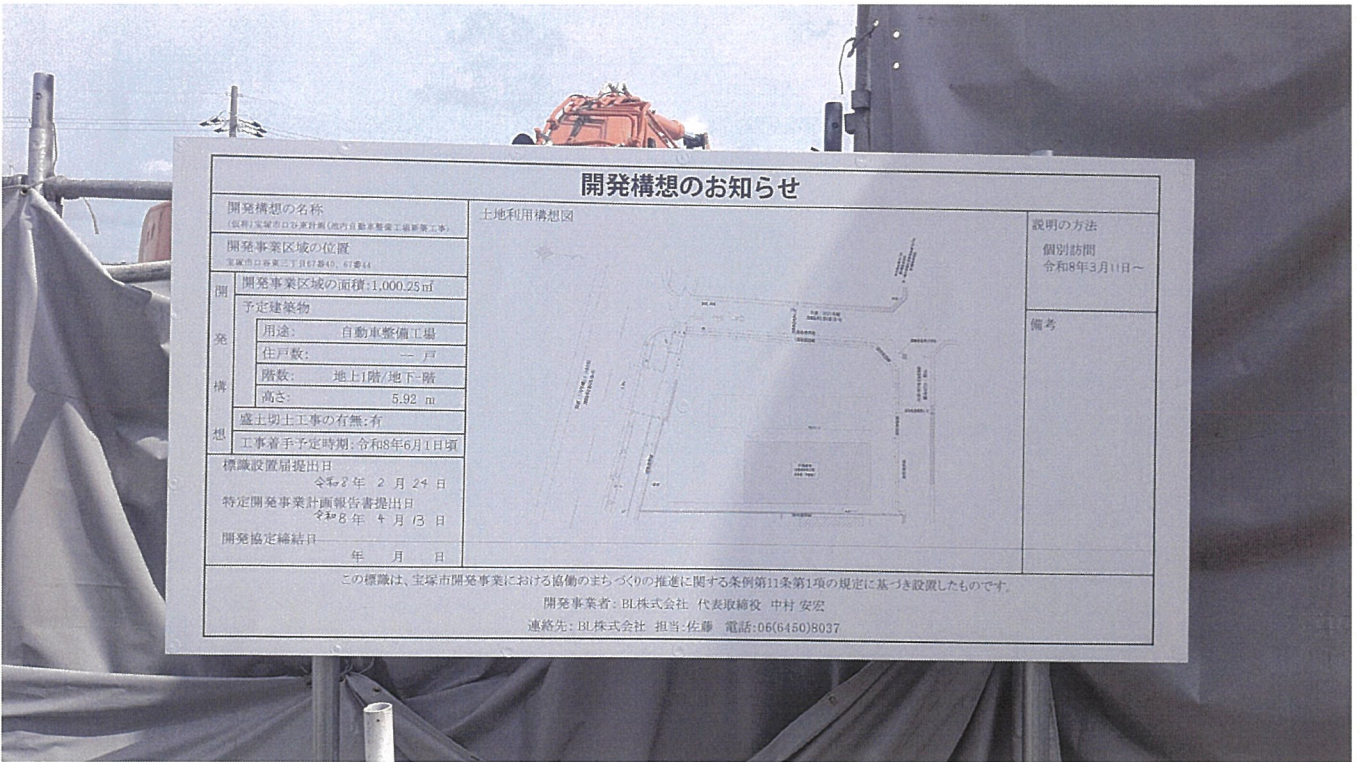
開発構想のお知らせ

開発構想の名称
(仮称)宝塚市口谷東計画(池内自動車整備工場新築工事)

開発事業区域の位置
宝塚市口谷東三丁目67番43、67番44

開発構想

開発事業区域の面積:1,000.25㎡

予定建築物

用途: 自動車整備工場

住戸数: ― 戸

階数: 地上1階/地下-階

高さ: 5.92 m

盛土切土工事の有無:有

工事着手予定時期:令和8年6月1日頃

標識設置届提出日
令和8年 2月 24日

特定開発事業計画報告書提出日
令和8年 4月 13日

開発協定締結日
年 月 日

土地利用構想図

説明の方法
個別訪問
令和8年3月11日〜

備考

この標識は、宝塚市開発事業における協働のまちづくりの推進に関する条例第11条第1項の規定に基づき設置したものです。

開発事業者:BL株式会社 代表取締役 中村 安宏

連絡先:BL株式会社 担当:佐藤 電話:06(6450)8037